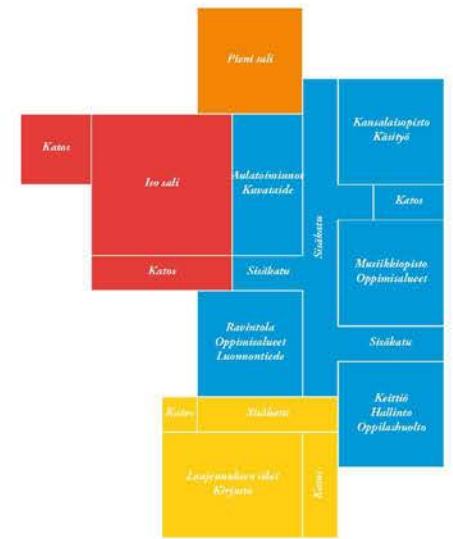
Pieni sali

Katos

Iso sali

Aulatoiminnot Kuvataide

Sisäkatu

Kansalaisopisto Käsityö

Katos

Musiikkiopisto Oppimisalueet

Katos

Sisäkatu

Ravintola Oppimisalueet Luonnontiede

Sisäkatu

Keittiö Hallinto Oppilashuolto

Katos

Sisäkatu

Laajennuksen tilat Kirjasto

Katos